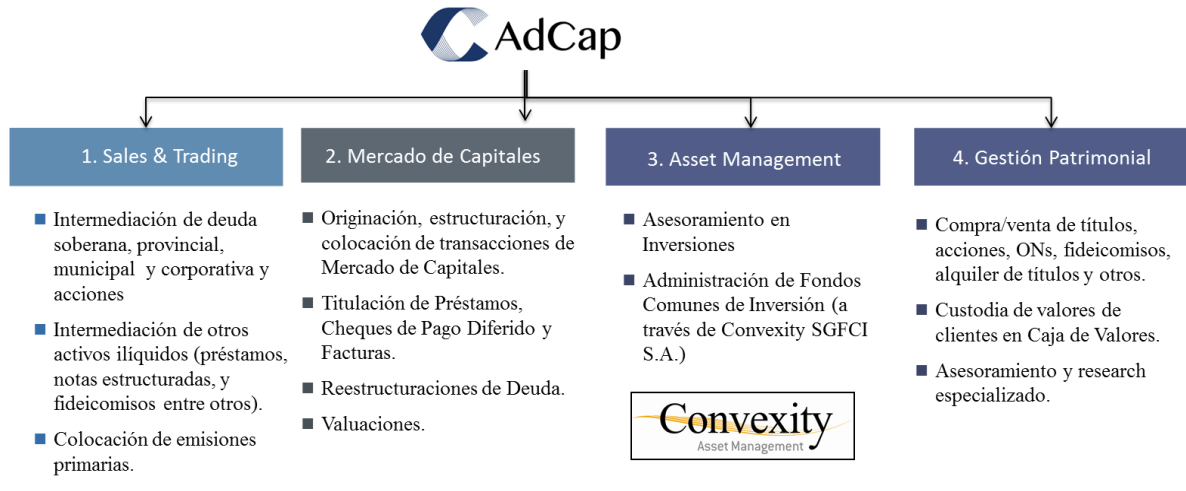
AdCap

1. Sales & Trading

Intermediación de deuda soberana, provincial, municipal y corporativa y acciones

Intermediación de otros activos ilíquidos (préstamos, notas estructuradas, y fideicomisos entre otros).

Colocación de emisiones primarias.

2. Mercado de Capitales

Originación, estructuración, y colocación de transacciones de Mercado de Capitales.

Titulación de Préstamos, Cheques de Pago Diferido y Facturas.

Reestructuraciones de Deuda.

Valuaciones.

3. Asset Management

Asesoramiento en Inversiones

Administración de Fondos Comunes de Inversión (a través de Convexity SGFCI S.A.)

Convexity
Asset Management

4. Gestión Patrimonial

Compra/venta de títulos, acciones, ONs, fideicomisos, alquiler de títulos y otros.

Custodia de valores de clientes en Caja de Valores.

Asesoramiento y research especializado.